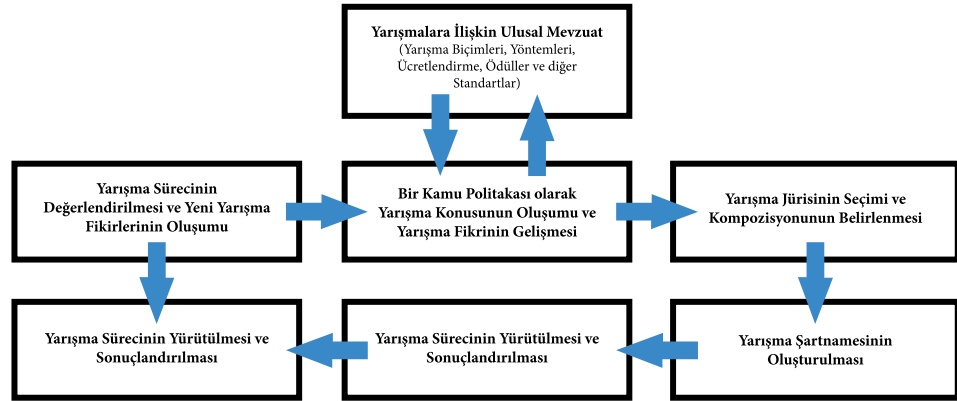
Yarışmalara İlişkin Ulusal Mevzuat
(Yarışma Biçimleri, Yöntemleri, Ücretlendirme, Ödüller ve diğer Standartlar)

Yarışma Sürecinin Değerlendirilmesi ve Yeni Yarışma Fikirlerinin Oluşumu

Bir Kamu Politakası olarak Yarışma Konusunun Oluşumu ve Yarışma Fikrinin Gelişmesi

Yarışma Jürisinin Seçimi ve Kompozisyonunun Belirlenmesi

Yarışma Sürecinin Yürütülmesi ve Sonuçlandırılması

Yarışma Sürecinin Yürütülmesi ve Sonuçlandırılması

Yarışma Şartnamesinin Oluşturulması